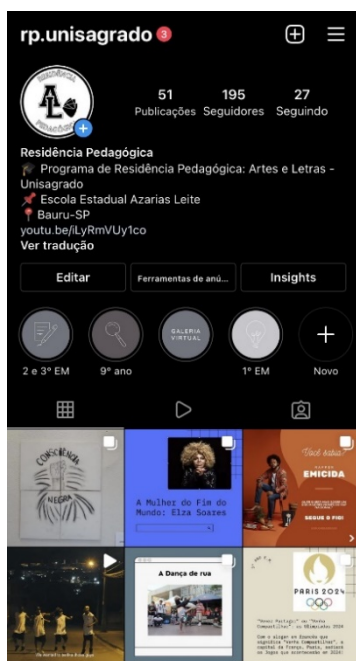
rp.unisagrado 3

RESIDÊNCIA AL PEDAGÓGICA

51 Publicações
195 Seguidores
27 Seguindo

Residência Pedagógica
Programa de Residência Pedagógica: Artes e Letras - Unisagrado
Escola Estadual Azarias Leite
Bauru-SP
youtu.be/iLyRmVUy1co
Ver tradução

Editar
Ferramentas de anú...
Insights

2 e 3º EM
9º ano
GALERIA VIRTUAL
1º EM
Novo

CONSCIÊNCIA NEGRA

A Mulher do Fim do Mundo: Elza Soares

Você sabia?
EMICIDA
SEGUE O FIO!

A Dança de rua

PARIS 2024

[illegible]